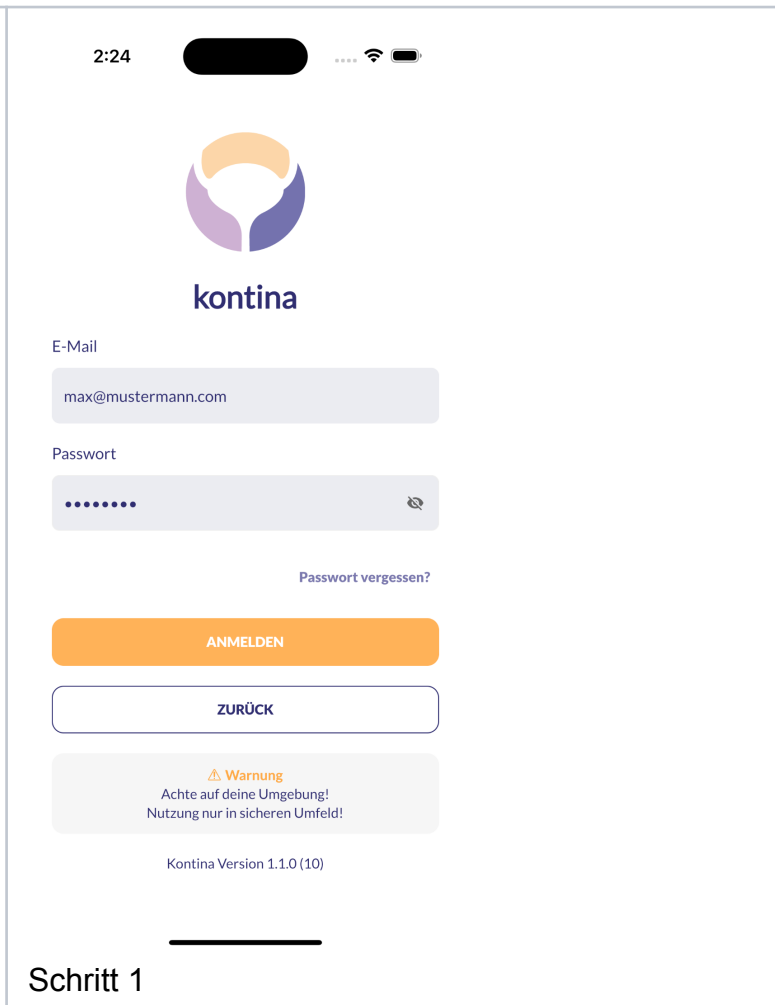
2:24

kontina

E-Mail

max@mustermann.com

Passwort

••••••••

Passwort vergessen?

ANMELDEN

ZURÜCK

⚠ Warnung
Achte auf deine Umgebung!
Nutzung nur in sicheren Umfeld!

Kontina Version 1.1.0 (10)

Schritt 1